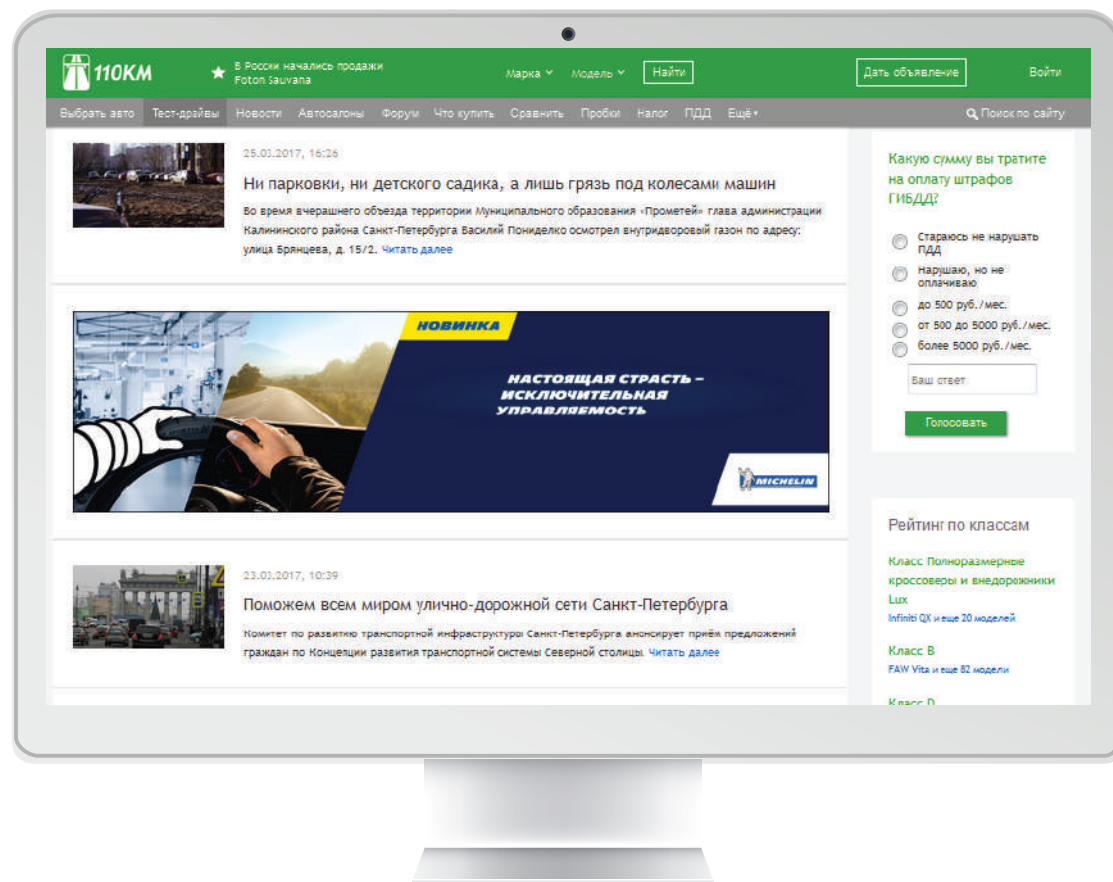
110KM

В России начались продажи Foton Sauvana

Марка Модель Найти

Дать объявление

Войти

Выбрать авто Тест-драйвы Новости Автосалоны Форум Что купить Сравнить Пробки Налог ПДД Ещё

Поиск по сайту

25.03.2017, 16:26

Ни парковки, ни детского садика, а лишь грязь под колесами машин

Во время вчерашнего объезда территории Муниципального образования «Прометей» глава администрации Калининского района Санкт-Петербурга Василий Пониделко осмотрел внутридворовый газон по адресу: улица Брянцева, д. 15/2. Читать далее

НОВИНКА

НАСТОЯЩАЯ СТРАСТЬ – ИСКЛЮЧИТЕЛЬНАЯ УПРАВЛЯЕМОСТЬ

MICHELIN

23.03.2017, 10:39

Поможем всем миром улично-дорожной сети Санкт-Петербурга

Комитет по развитию транспортной инфраструктуры Санкт-Петербурга анонсирует приём предложений граждан по Концепции развития транспортной системы Северной столицы. Читать далее

Какую сумму вы тратите на оплату штрафов ГИБДД?

Стараюсь не нарушать ПДД

Нарушаю, но не оплачиваю

до 500 руб./мес.

от 500 до 5000 руб./мес.

более 5000 руб./мес.

Ваш ответ

Голосовать

Рейтинг по классам

Класс Полноразмерные кроссоверы и внедорожники Lux

Infiniti QX и еще 20 моделей

Класс B

FAW Vita и еще 82 модели

Класс D